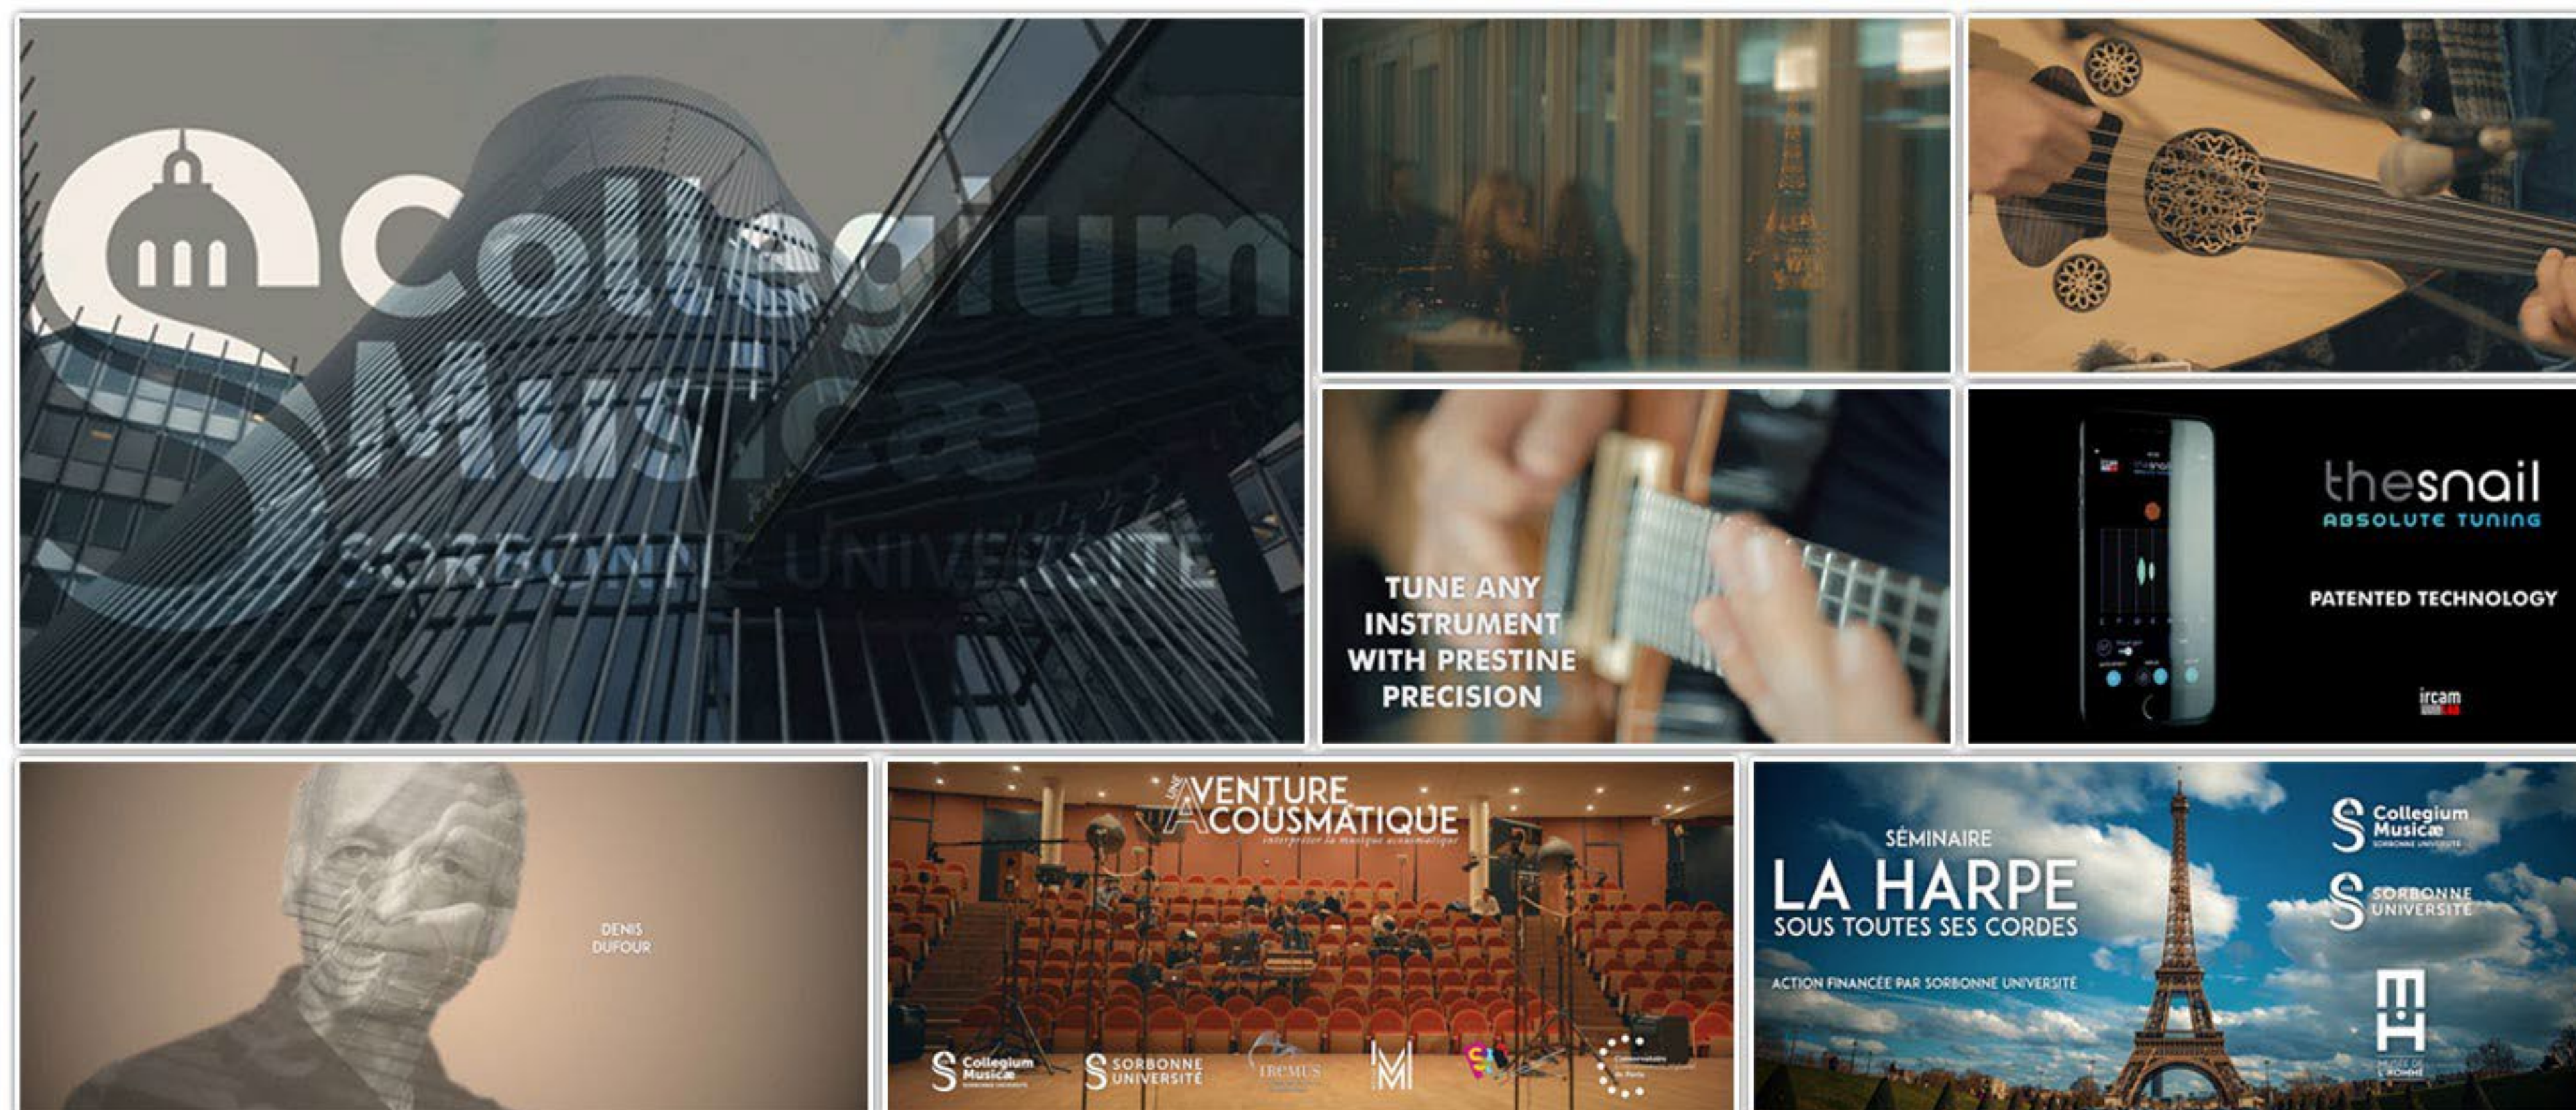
Collegium Musicæ
SORBONNE UNIVERSITÉ

TUNE ANY INSTRUMENT WITH PRESTINE PRECISION

thesnail
ABSOLUTE TUNING
PATENTED TECHNOLOGY
ircam

DENIS DUFOUR

UNE AVENTURE ACOUSMATIQUE
interpréter la musique acousmatique
Collegium Musicæ
SORBONNE UNIVERSITÉ
iremus
Conservatoire de Paris

SÉMINAIRE
LA HARPE
SOUS TOUTES SES CORDES
ACTION FINANCÉE PAR SORBONNE UNIVERSITÉ
Collegium Musicæ
SORBONNE UNIVERSITÉ
MUSÉE DE L'HOMME